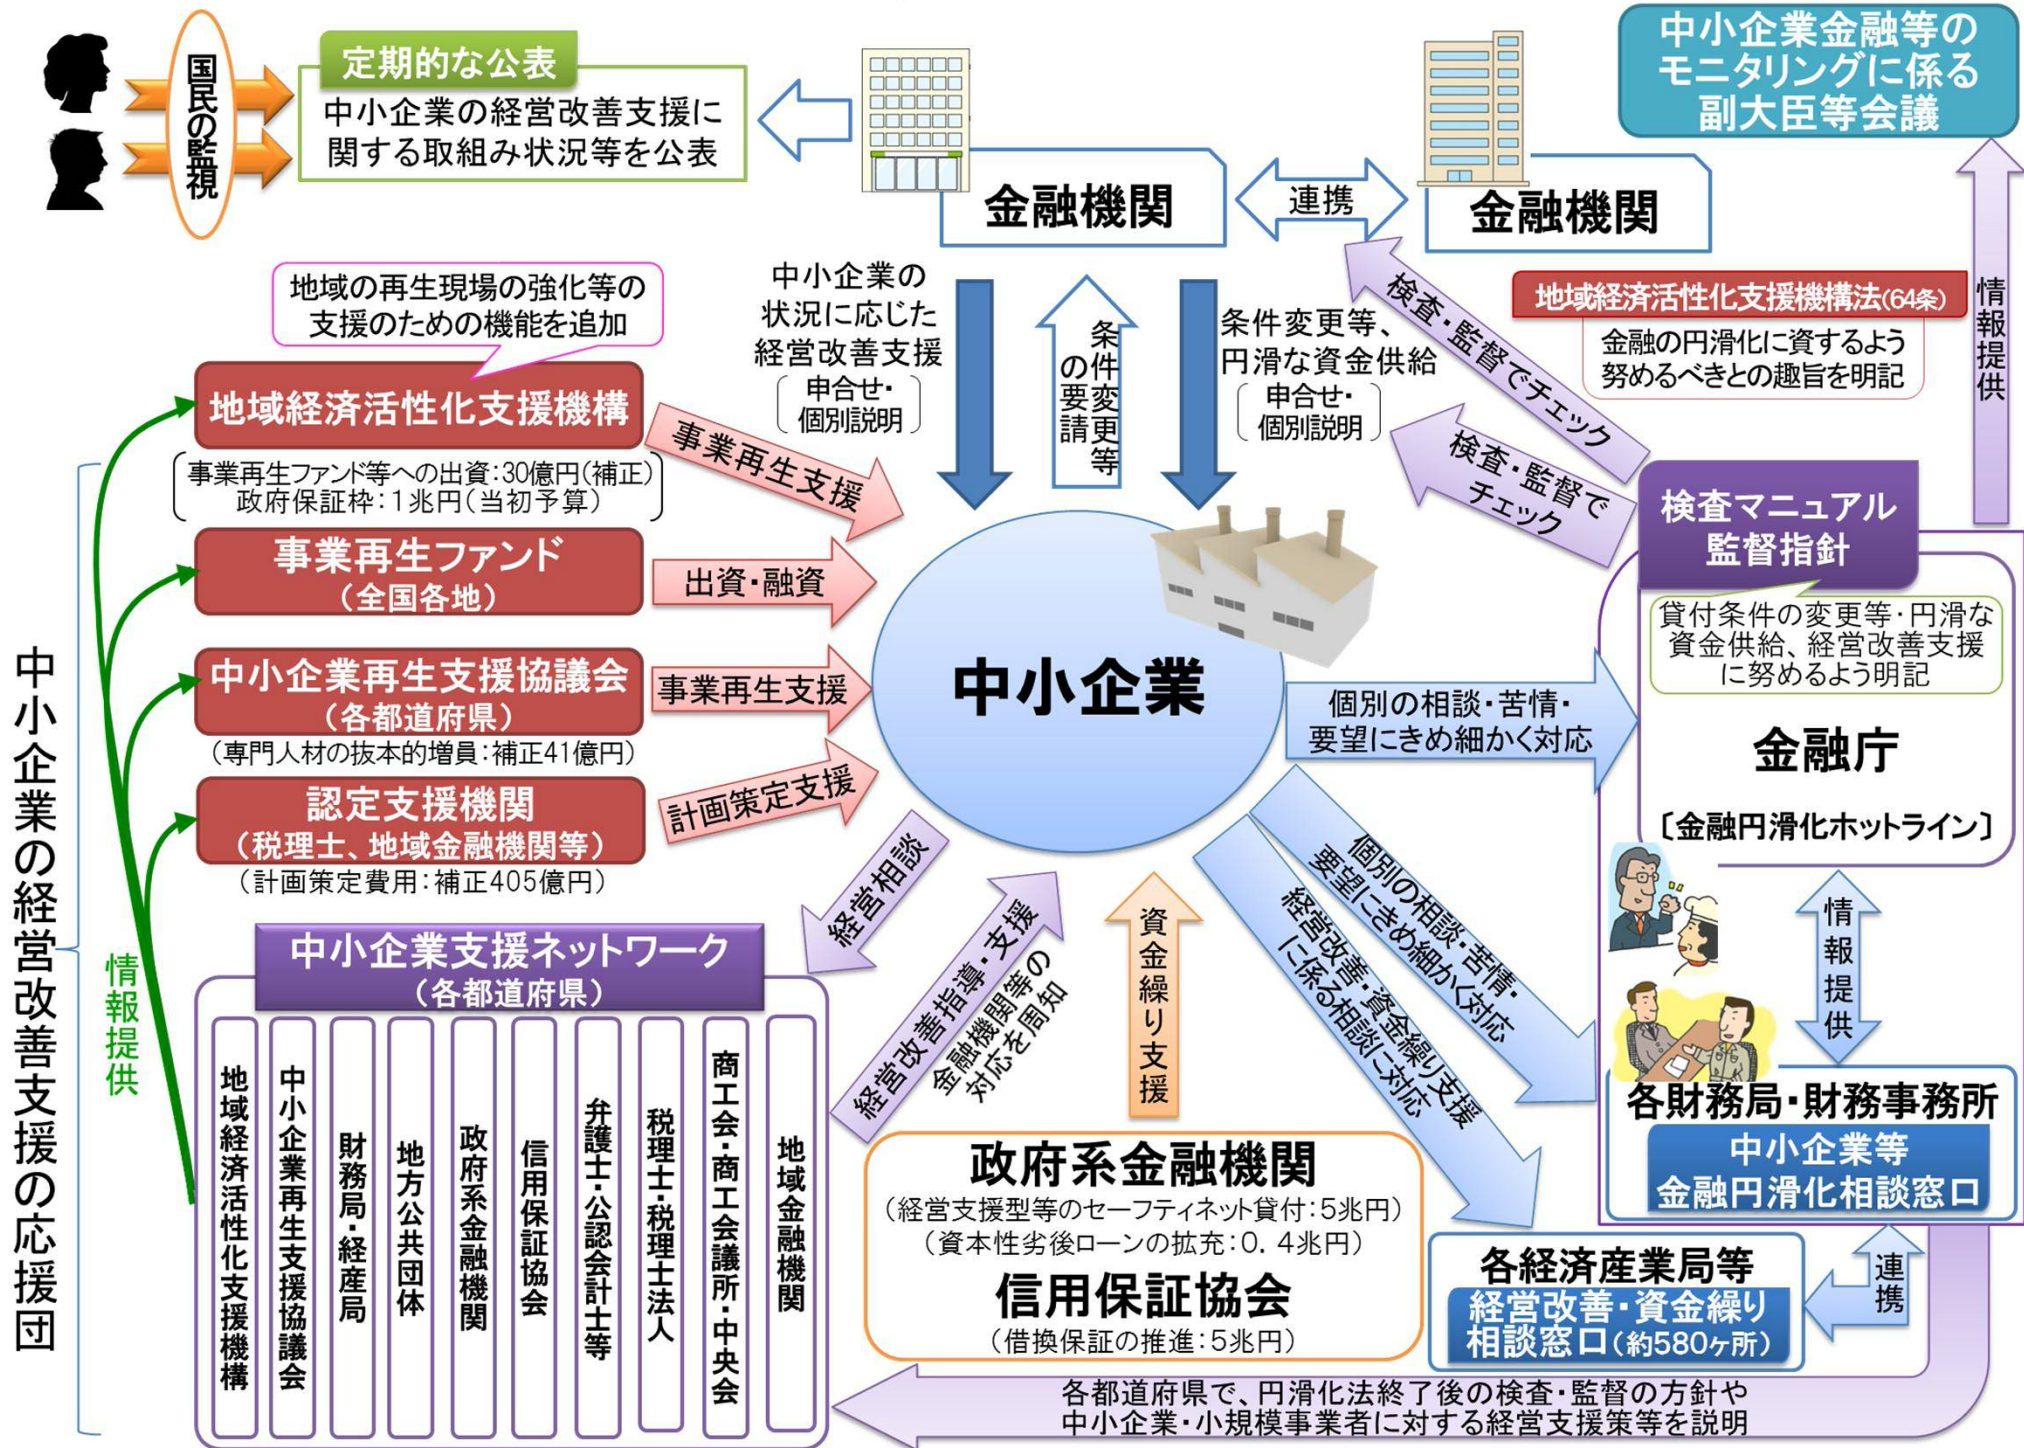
国民の監視

定期的な公表
中小企業の経営改善支援に関する取組み状況等を公表

金融機関

連携

金融機関

中小企業金融等のモニタリングに係る副大臣等会議

地域の再生現場の強化等の支援のための機能を追加

中小企業の状況に応じた経営改善支援
〔申合せ・個別説明〕

条件の変更等要請

条件変更等、円滑な資金供給
〔申合せ・個別説明〕

検査・監督でチェック

地域経済活性化支援機構法(64条)
金融の円滑化に資するよう努めるべきとの趣旨を明記

情報提供

地域経済活性化支援機構
〔事業再生ファンド等への出資:30億円(補正)
政府保証枠:1兆円(当初予算)〕

事業再生支援

事業再生ファンド
(全国各地)

出資・融資

中小企業再生支援協議会
(各都道府県)
(専門人材の抜本的増員:補正41億円)

事業再生支援

認定支援機関
(税理士、地域金融機関等)
(計画策定費用:補正405億円)

計画策定支援

検査・監督でチェック

検査マニュアル
監督指針
貸付条件の変更等・円滑な資金供給、経営改善支援に努めるよう明記

中小企業

個別の相談・苦情・要望にきめ細かく対応

金融庁
〔金融円滑化ホットライン〕

中小企業の経営改善支援の応援団

情報提供

経営相談

経営改善指導・支援

金融機関等の対応を周知

資金繰り支援

個別の相談・苦情・要望にきめ細かく対応

経営改善・資金繰り支援に係る相談に対応

情報提供

中小企業支援ネットワーク
(各都道府県)

地域経済活性化支援機構
中小企業再生支援協議会
財務局・経産局
地方公共団体
政府系金融機関
信用保証協会
弁護士・公認会計士等
税理士・税理士法人
商工会・商工会議所・中央会
地域金融機関

政府系金融機関
(経営支援型等のセーフティネット貸付:5兆円)
(資本性劣後ローンの拡充:0.4兆円)
信用保証協会
(借換保証の推進:5兆円)

各財務局・財務事務所
中小企業等
金融円滑化相談窓口

各経済産業局等
経営改善・資金繰り
相談窓口(約580ヶ所)

連携

各都道府県で、円滑化法終了後の検査・監督の方針や
中小企業・小規模事業者に対する経営支援策等を説明